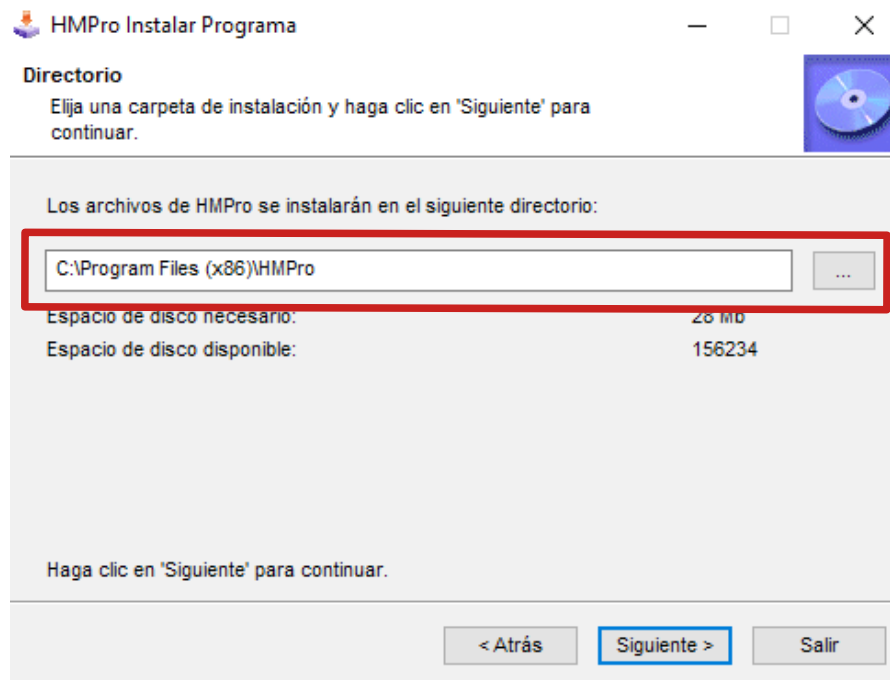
HMPro Instalar Programa

Directorio

Elija una carpeta de instalación y haga clic en 'Siguiente' para continuar.

Los archivos de HMPro se instalarán en el siguiente directorio:

C:\Program Files (x86)\HMPro

...

Espacio de disco necesario: 28 Mb

Espacio de disco disponible: 156234

Haga clic en 'Siguiente' para continuar.

< Atrás

Siguiente >

Salir